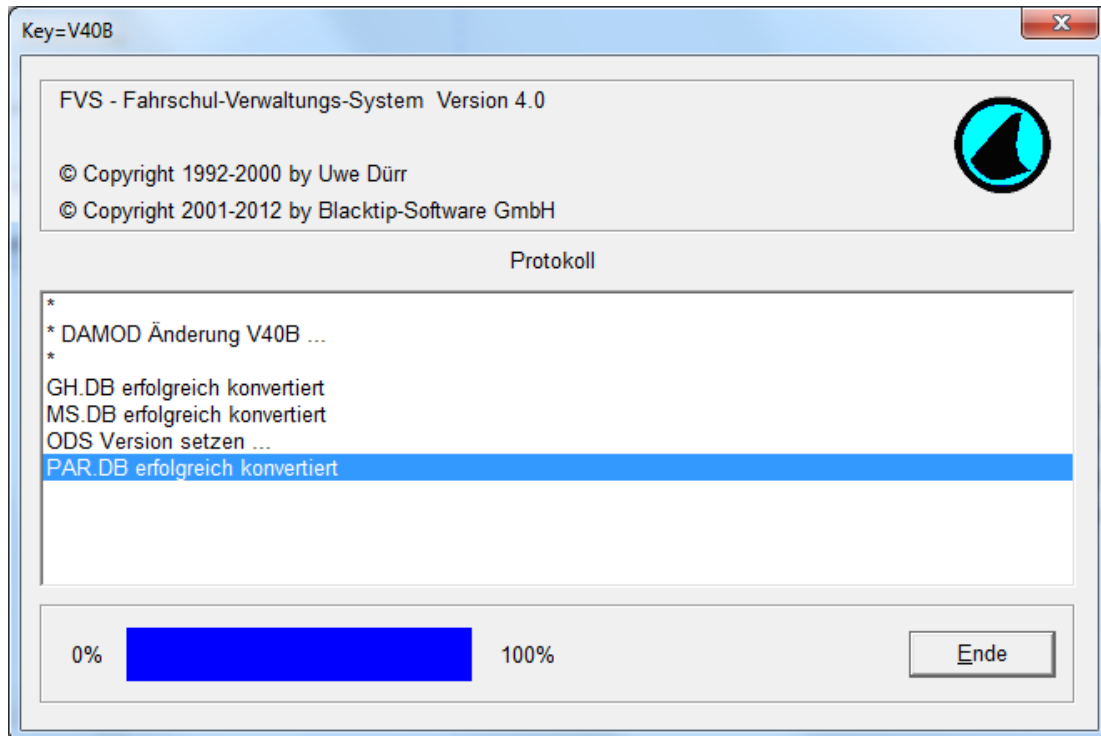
Key=V40B

x

FVS - Fahrschul-Verwaltungs-System Version 4.0

© Copyright 1992-2000 by Uwe Dürr

© Copyright 2001-2012 by Blacktip-Software GmbH

Protokoll

*
* DAMOD Änderung V40B ...
*
GH.DB erfolgreich konvertiert
MS.DB erfolgreich konvertiert
ODS Version setzen ...
PAR.DB erfolgreich konvertiert

0%

100%

Ende